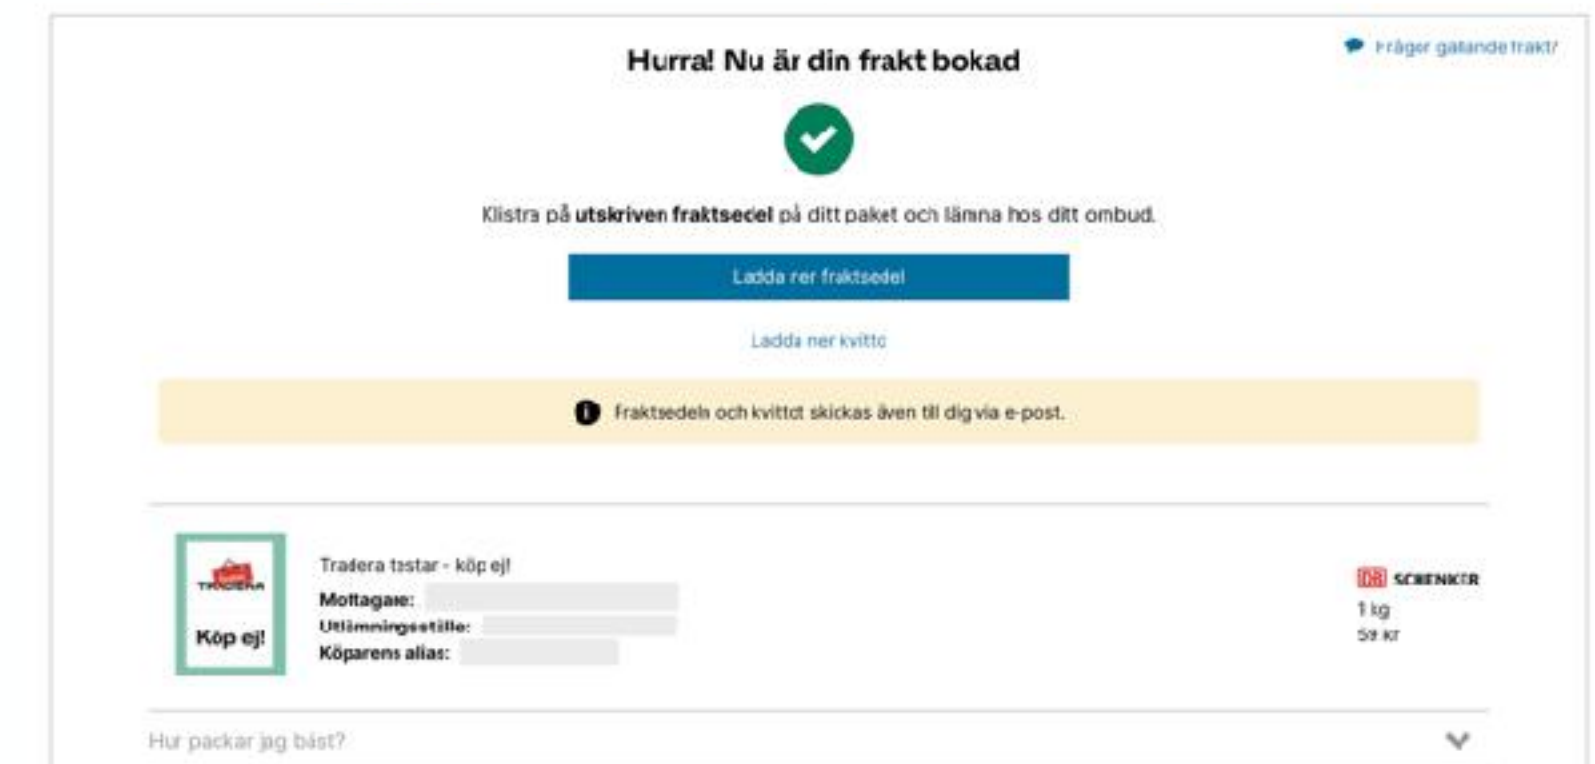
Frågor gällande frakt?

Hurra! Nu är din frakt bokad

Klistra på **utskriven fraktsedel** på ditt paket och lämna hos ditt ombud.

Ladda ner fraktsedel

Ladda ner kvitto

Fraktsedeln och kvittot skickas även till dig via e-post.

TRADERA

Köp ej!

Tradera testar - köp ej!

**Mottagare:**

**Utlämningsställe:**

**Köparens alias:**

DB SCHENKER

1 kg

59 kr

Hur packar jag bäst?